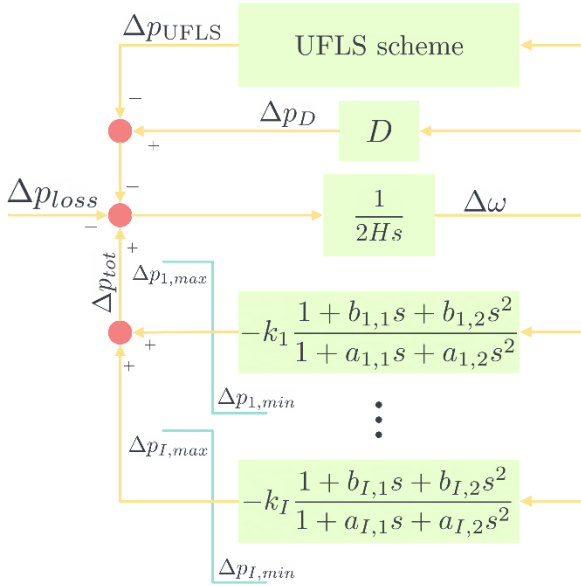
$\Delta p_{\mathrm{UFLS}}$

UFLS scheme

$-$

$\Delta p_D$

$D$

$+$

$\Delta p_{loss}$

$-$

$-$

$\frac{1}{2Hs}$

$\Delta\omega$

$+$

$\Delta p_{tot}$

$\Delta p_{1,max}$

$-k_1 \frac{1+b_{1,1}s+b_{1,2}s^2}{1+a_{1,1}s+a_{1,2}s^2}$

$+$

$+$

$\Delta p_{1,min}$

$\vdots$

$\Delta p_{I,max}$

$-k_I \frac{1+b_{I,1}s+b_{I,2}s^2}{1+a_{I,1}s+a_{I,2}s^2}$

$\Delta p_{I,min}$